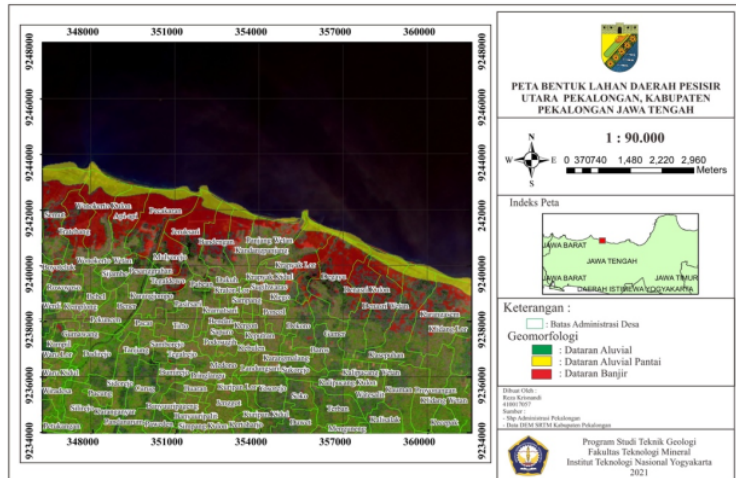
348000 351000 354000 357000 360000

9248000 9246000 9244000 9242000 9240000 9238000 9236000 9234000

9248000 9246000 9244000 9242000 9240000 9238000 9236000 9234000

348000 351000 354000 357000 360000

Wonokerto Kulon
Semut
Api-api
Pecakaran
Tratebang
Jeruksari
Wonokerto Wetan
Mulyorejo
Bandengan
Panjang Wetan
Krapyak Lor
Degayu
Depok
Wiradesa
Bebel
Karangjompo
Tegaldowo
Kulu
Kertijayan
Pasirkratonkramat
Kesesi
Karangdowo
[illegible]
Dukuh
Kradenan
Buaran
Waru Lor
Waru Kidul
Bojong
Tirto
Pekalongan
Sampangan
Poncol
Setono
Banyurip
Kuripan Lor
Kuripan Kidul
Soko
Kalibaros
Pringrejo
Tanjung
Wonopringgo
Sragi
Karangjati
Bligo
Pabean
Kedungwuni
Karanganyar
Kwasen
Kalibuntu
Kandang Panjangrejo
Kramatsari

PETA BENTUK LAHAN DAERAH PESISIR UTARA PEKALONGAN, KABUPATEN PEKALONGAN JAWA TENGAH

1 : 90.000

N
W E
S

0 370740 1,480 2,220 2,960
Meters

Indeks Peta

JAWA BARAT
JAWA TENGAH
JAWA BARAT
JAWA TIMUR
DAERAH ISTIMEWA YOGYAKARTA

Keterangan :

Batas Administrasi Desa

Geomorfologi

: Dataran Aluvial
: Dataran Aluvial Pantai
: Dataran Banjir

Dibuat Oleh :
Reza Kriswandi
410017057
Sumber :
- Sbp Administrasi Pekalongan
- Data DEM SRTM Kabupaten Pekalongan

Program Studi Teknik Geologi
Fakultas Teknologi Mineral
Institut Teknologi Nasional Yogyakarta
2021